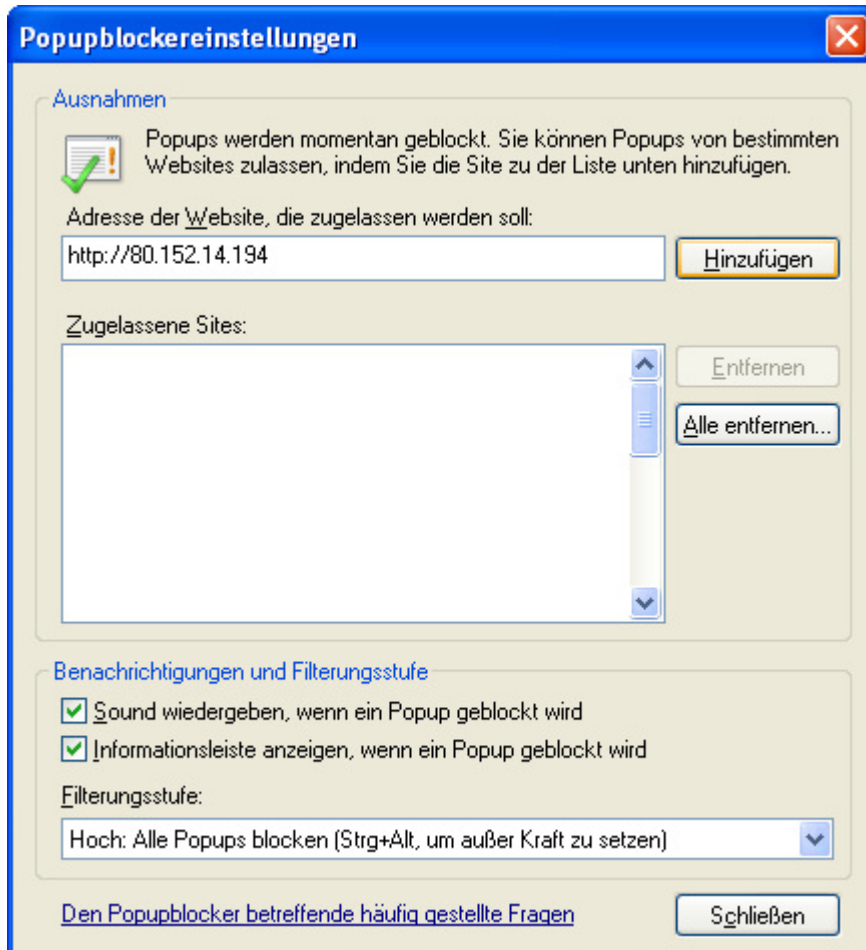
Popupblockereinstellungen

Ausnahmen

Popups werden momentan geblockt. Sie können Popups von bestimmten Websites zulassen, indem Sie die Site zu der Liste unten hinzufügen.

Adresse der Website, die zugelassen werden soll:

http://80.152.14.194

Hinzufügen

Zugelassene Sites:

Entfernen

Alle entfernen...

Benachrichtigungen und Filterungsstufe

Sound wiedergeben, wenn ein Popup geblockt wird

Informationsleiste anzeigen, wenn ein Popup geblockt wird

Filterungsstufe:

Hoch: Alle Popups blocken (Strg+Alt, um außer Kraft zu setzen)

Den Popupblocker betreffende häufig gestellte Fragen

Schließen